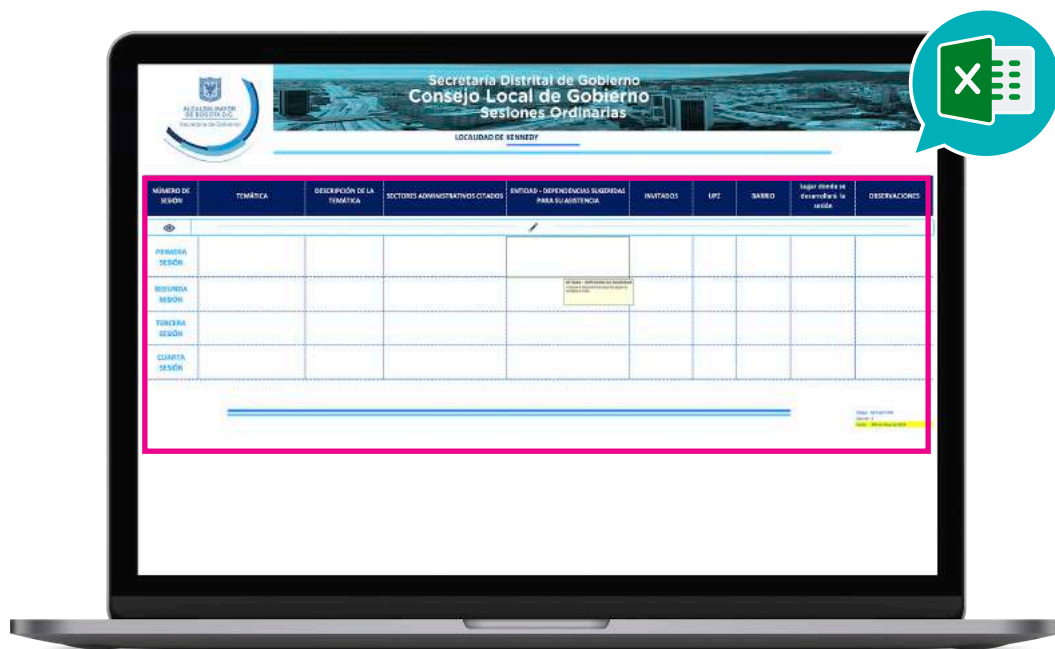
ALCALDÍA MAYOR DE BOGOTÁ D.C.
Secretaría de Gobierno

Secretaría Distrital de Gobierno
Consejo Local de Gobierno
Sesiones Ordinarias

LOCALIDAD DE KENNEDY

| NÚMERO DE SESIÓN | TEMÁTICA | DESCRIPCIÓN DE LA TEMÁTICA | SECTORES ADMINISTRATIVOS CITADOS | ENTIDAD - DEPENDENCIAS SUGERIDAS PARA SU ASISTENCIA | INVITADOS | UPZ | BARRIO | lugar donde se desarrollará la sesión | OBSERVACIONES |
|---|---|---|---|---|---|---|---|---|---|
| PRIMERA SESIÓN | | | | | | | | | |
| SEGUNDA SESIÓN | | | | | | | | | |
| TERCERA SESIÓN | | | | | | | | | |
| CUARTA SESIÓN | | | | | | | | | |

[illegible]